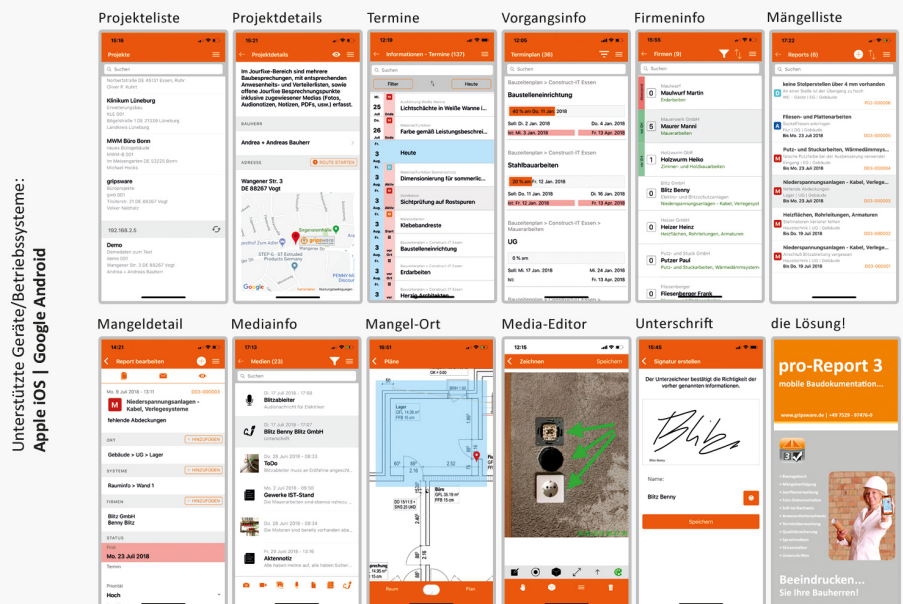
Unterstützte Geräte/Betriebssysteme:
Apple iOS | Google Android

Projekteliste

Projekte

Suchen

Klinikum Lüneburg

MWM Büro Bonn

gripsware

192.168.2.5

Demo

Projektdetails

Projektdetails

Im Jourfixe-Bereich sind mehrere Baubesprechungen, mit entsprechenden Anwesenheits- und Verteilerlisten, sowie offene Jourfixe Besprechungspunkte inklusive zugewiesener Medias (Fotos, Audionotizen, Notizen, PDFs, usw.) erfasst.

BAUHERR

Andreas + Andreas Bauherr

ADRESSE

ROUTE STARTEN

Wangener Str. 3
DE 88267 Vogt

Termine

Informationen - Termine (137)

Suchen

Filter

Heute

Lichtschächte in Weiße Wanne i...

Farbe gemäß Leistungsbeschrei...

Heute

Dimensionierung für sommerlic...

Setzprüfung auf Rostspuren

Klebebandreste

Baustelleneinrichtung

Erdarbeiten

Vorgangsinfo

Terminplan (36)

Baustelleneinrichtung

Stahlbaubeiten

UG

Firmeninfo

Firmen (9)

Suchen

Maulwurf Martin

Maurer Manni

Holzwurm Heiko

Blitz Benny

Heizer Heinz

Putzer Paul

Fliesenberger Frank

Mängelliste

Reports (6)

Suchen

Fliesen- und Plattenarbeiten

Niederspannungsanlagen - Kabel, Verlege...

Heizflächen, Rohrleitungen, Armaturen

Putz- und Stuckarbeiten, Wärmedämmsys...

Niederspannungsanlagen - Kabel, Verlege...

Mangeldetail

Report bearbeiten

Niederspannungsanlagen - Kabel, Verlegesysteme

fehlende Abdeckungen

ORT

Gebäude > UG > Lager

SYSTEME

Rauminfo > Wand 1

FIRMEN

Blitz GmbH
Benny Blitz

STATUS

Mo. 23 Juli 2018

Hoch

Mediainfo

Medien (23)

Suchen

Blitzableiter

Blitz Benny Blitz GmbH

ToDo

Gewerke IST-Stand

Aktennotiz

Mangel-Ort

Pläne

Lager

Büro

Raum

Plan

Media-Editor

Zeichnen

Speichern

Unterschrift

Signatur erstellen

Der Unterzeichner bestätigt die Richtigkeit der vorher genannten Informationen.

Name:

Blitz Benny

Speichern

die Lösung!

pro-Report 3

mobile Baudokumentation...

Beeindrucken...
Sie Ihre Bauherren!